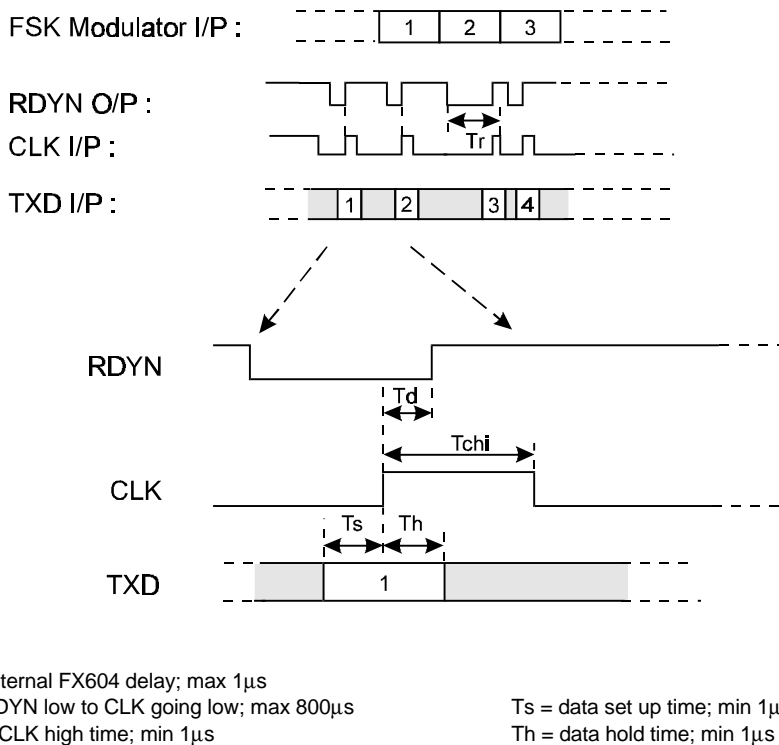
FSK Modulator I/P :

1 2 3

RDYN O/P :

CLK I/P :

Tr

TXD I/P :

1 2 3 4

RDYN

Td

Tchi

CLK

Ts Th

TXD

1

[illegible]ternal FX604 delay; max 1µs
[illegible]DYN low to CLK going low; max 800µs
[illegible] CLK high time; min 1µs

Ts = data set up time; min 1µ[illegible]
Th = data hold time; min 1µs